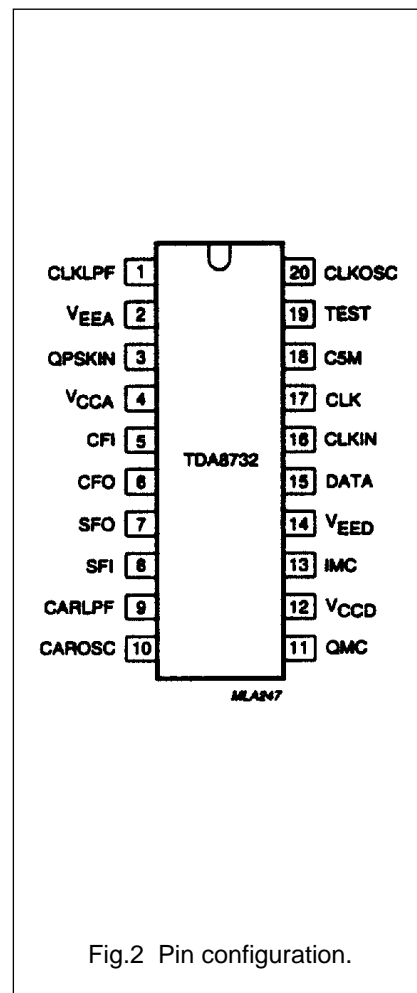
CLKLPF 1
$V_{EEA}$ 2
QPSKIN 3
$V_{CCA}$ 4
CFI 5
CFO 6
SFO 7
SFI 8
CARLPF 9
CAROSC 10

TDA8732

20 CLKOSC
19 TEST
18 C5M
17 CLK
16 CLKIN
15 DATA
14 $V_{EED}$
13 IMC
12 $V_{CCD}$
11 QMC

MLA247

Fig.2 Pin configuration.